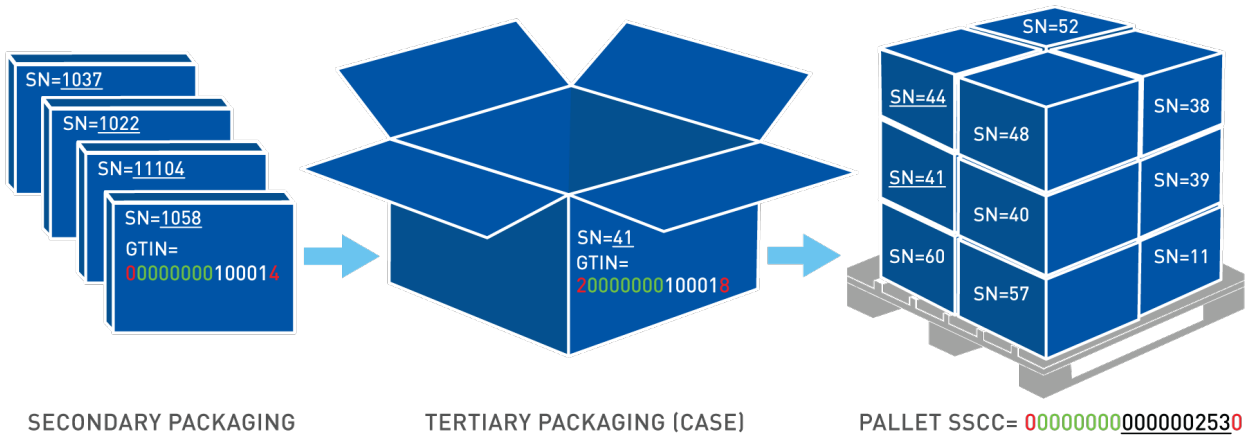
SN=1037

SN=1022

SN=11104

SN=1058
GTIN=
00000000100014

SECONDARY PACKAGING

SN=41
GTIN=
20000000100018

TERTIARY PACKAGING (CASE)

SN=52
SN=44
SN=48
SN=38
SN=41
SN=39
SN=40
SN=60
SN=11
SN=57

PALLET SSCC= 000000000000002530